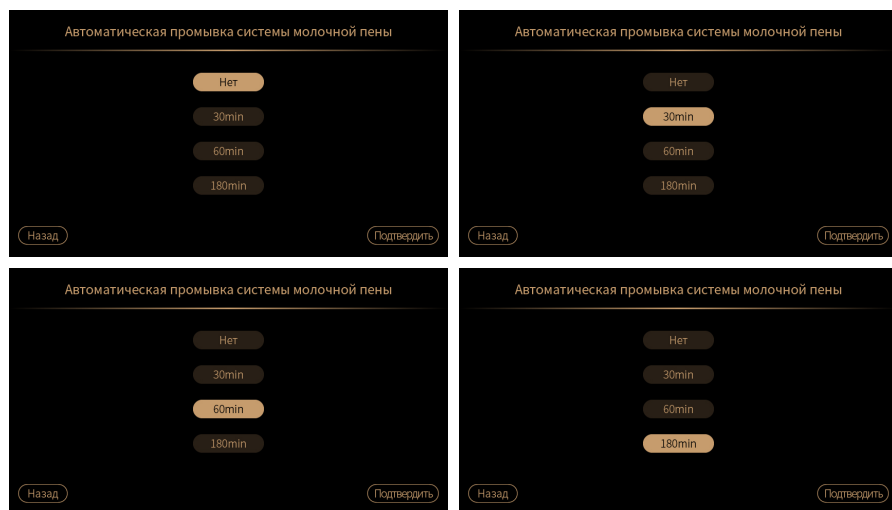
Автоматическая промывка системы молочной пены

Нет

30min

60min

180min

Назад

Подтвердить

Автоматическая промывка системы молочной пены

Нет

30min

60min

180min

Назад

Подтвердить

Автоматическая промывка системы молочной пены

Нет

30min

60min

180min

Назад

Подтвердить

Автоматическая промывка системы молочной пены

Нет

30min

60min

180min

Назад

Подтвердить